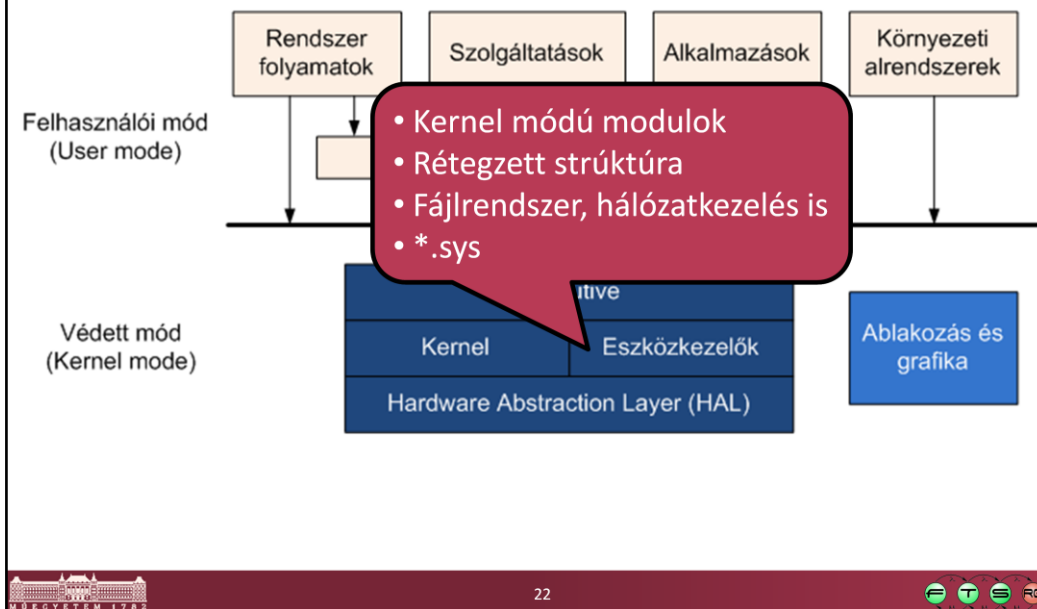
Rendszer folyamatok

Szolgáltatások

Alkalmazások

Környezeti alrendszerek

Felhasználói mód (User mode)

• Kernel módú modulok
• Rétegzett struktúra
• Fájlrendszer, hálózatkezelés is
• *.sys

utive

Védett mód (Kernel mode)

Kernel

Eszközkezelők

Hardware Abstraction Layer (HAL)

Ablakozás és grafika

MŰEGYETEM 1782

22